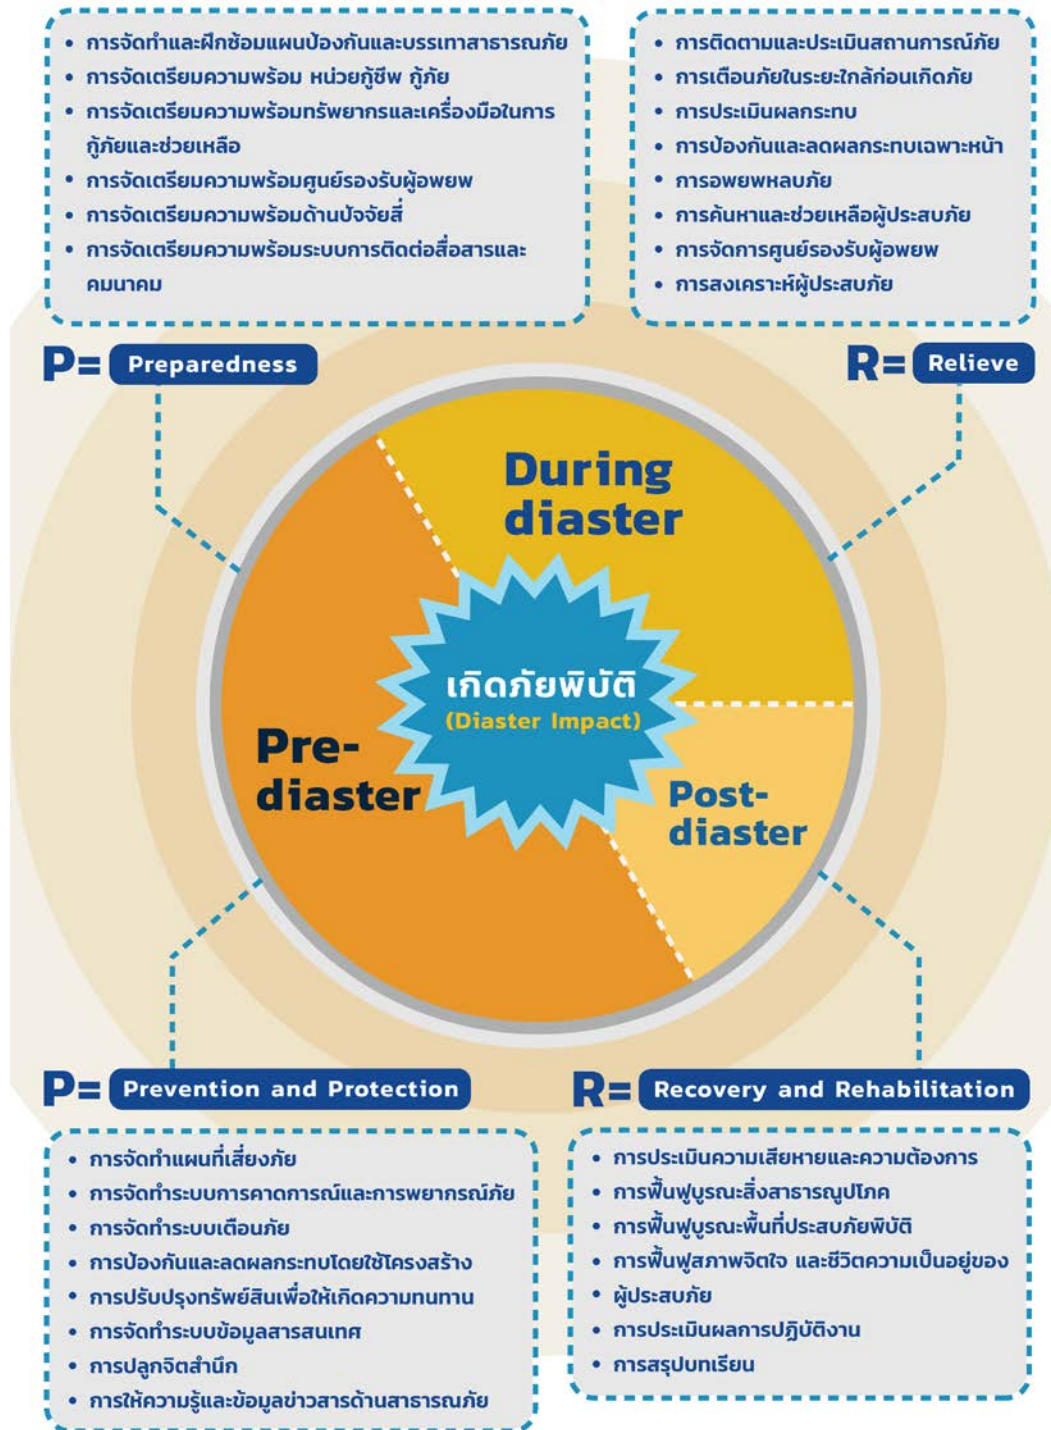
• การจัดทำและฝึกซ้อมแผนป้องกันและบรรเทาสาธารณภัย
• การจัดเตรียมความพร้อม หน่วยกู้ชีพ กู้ภัย
• การจัดเตรียมความพร้อมทรัพยากรและเครื่องมือในการกู้ภัยและช่วยเหลือ
• การจัดเตรียมความพร้อมศูนย์รองรับผู้อพยพ
• การจัดเตรียมความพร้อมด้านปัจจัยสี่
• การจัดเตรียมความพร้อมระบบการติดต่อสื่อสารและคมนาคม

• การติดตามและประเมินสถานการณ์ภัย
• การเตือนภัยในระยะใกล้ก่อนเกิดภัย
• การประเมินผลกระทบ
• การป้องกันและลดผลกระทบเฉพาะหน้า
• การอพยพหลบภัย
• การค้นหาและช่วยเหลือผู้ประสบภัย
• การจัดการศูนย์รองรับผู้อพยพ
• การสงเคราะห์ผู้ประสบภัย

P= Preparedness

R= Relieve

During diaster

เกิดภัยพิบัติ
(Diaster Impact)

Pre-diaster

Post-diaster

P= Prevention and Protection

R= Recovery and Rehabilitation

• การจัดทำแผนที่เสี่ยงภัย
• การจัดทำระบบการคาดการณ์และการพยากรณ์ภัย
• การจัดทำระบบเตือนภัย
• การป้องกันและลดผลกระทบโดยใช้โครงสร้าง
• การปรับปรุงทรัพย์สินเพื่อให้เกิดความทนทาน
• การจัดทำระบบข้อมูลสารสนเทศ
• การปลูกจิตสำนึก
• การให้ความรู้และข้อมูลข่าวสารด้านสาธารณภัย

• การประเมินความเสียหายและความต้องการ
• การฟื้นฟูบูรณะสิ่งสาธารณูปโภค
• การฟื้นฟูบูรณะพื้นที่ประสบภัยพิบัติ
• การฟื้นฟูสภาพจิตใจ และชีวิตความเป็นอยู่ของ
• ผู้ประสบภัย
• การประเมินผลการปฏิบัติงาน
• การสรุปบทเรียน